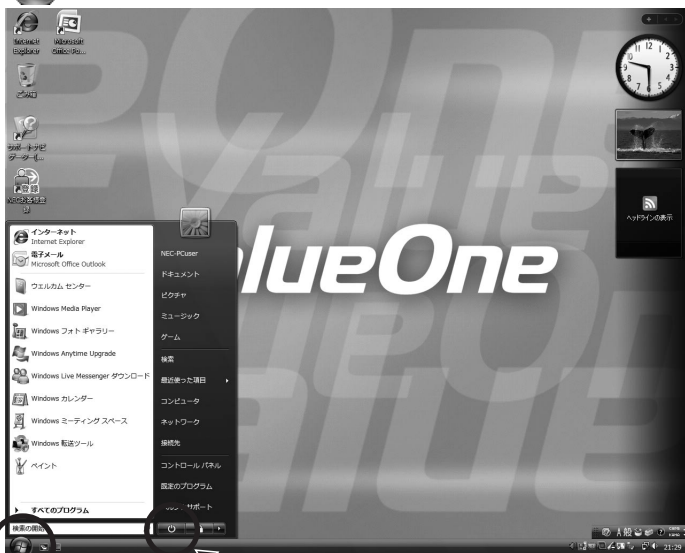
Internet Explorer
Microsoft Office Po...
ごみ箱
サポートナビゲーター(...
NEC お客様登録

インターネット
Internet Explorer
電子メール
Microsoft Office Outlook
ウエルカム センター
Windows Media Player
Windows フォト ギャラリー
Windows Anytime Upgrade
Windows Live Messenger ダウンロード
Windows カレンダー
Windows ミーティング スペース
Windows 転送ツール
ペイント
すべてのプログラム
検索の開始

NEC-PCuser
ドキュメント
ピクチャ
ミュージック
ゲーム
検索
最近使った項目
コンピュータ
ネットワーク
接続先
コントロール パネル
既定のプログラム
ヘルプとサポート

ValueOne

ヘッドラインの表示

21:29